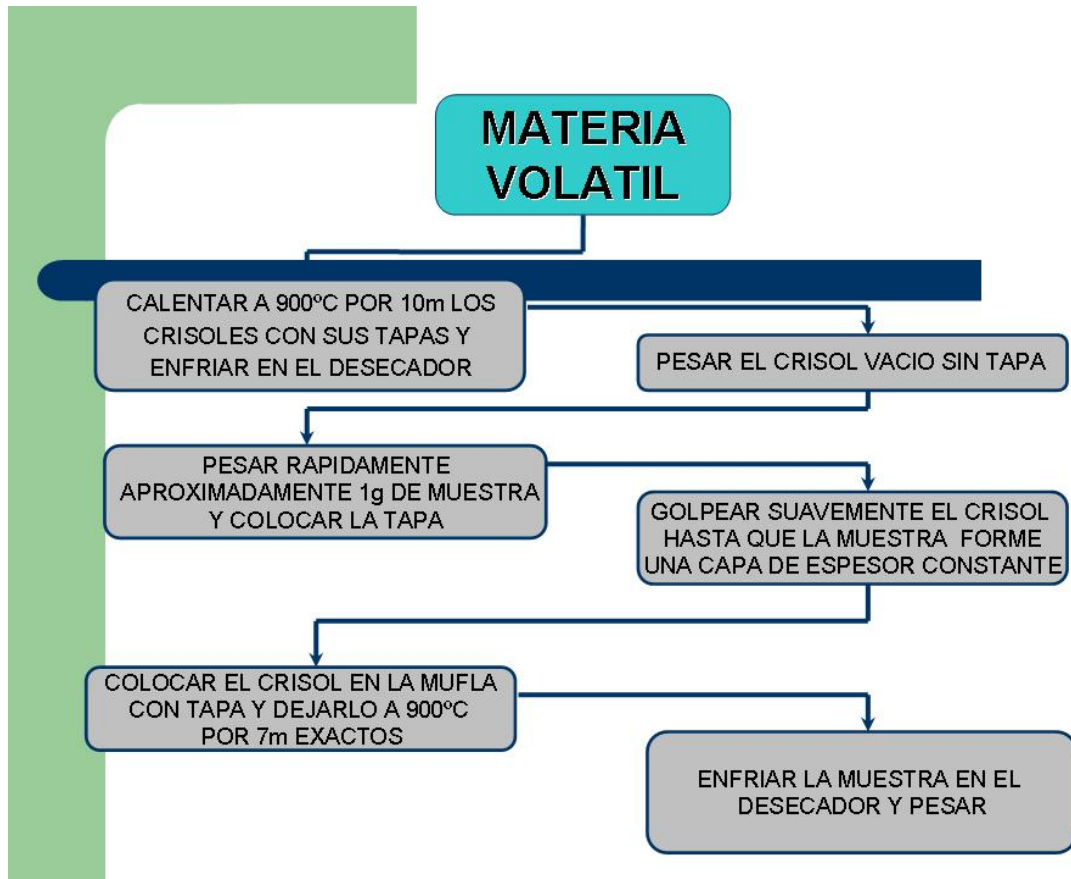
MATERIA VOLATIL

CALENTAR A 900ºC POR 10m LOS CRISOLES CON SUS TAPAS Y ENFRIAR EN EL DESECADOR

PESAR EL CRISOL VACIO SIN TAPA

PESAR RAPIDAMENTE APROXIMADAMENTE 1g DE MUESTRA Y COLOCAR LA TAPA

GOLPEAR SUAVEMENTE EL CRISOL HASTA QUE LA MUESTRA FORME UNA CAPA DE ESPESOR CONSTANTE

COLOCAR EL CRISOL EN LA MUFLA CON TAPA Y DEJARLO A 900ºC POR 7m EXACTOS

ENFRIAR LA MUESTRA EN EL DESECADOR Y PESAR